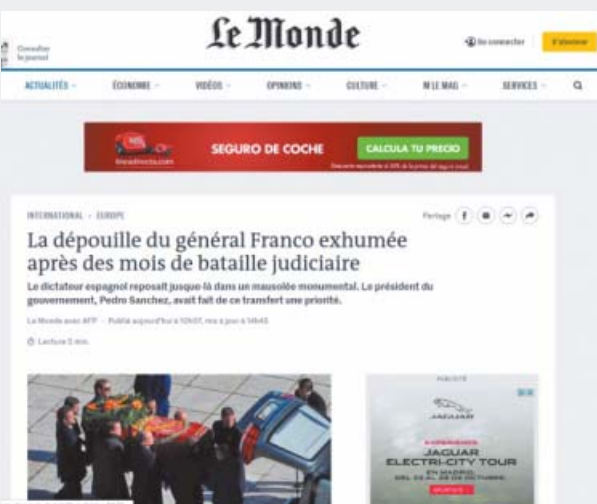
Consulter le journal

Le Monde

Se connecter

S'abonner

ACTUALITÉS · ÉCONOMIE · VIDÉOS · OPINIONS · CULTURE · M LE MAG · SERVICES ·

SEGURO DE COCHE

CALCULA TU PRECIO

lineadirecta.com

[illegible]

INTERNATIONAL · EUROPE

Partage

La dépouille du général Franco exhumée après des mois de bataille judiciaire

Le dictateur espagnol reposait jusque-là dans un mausolée monumental. Le président du gouvernement, Pedro Sanchez, avait fait de ce transfert une priorité.

Le Monde avec AFP · Publié aujourd'hui à 10h07, mis à jour à 14h45

Lecture 3 min.

PUBLICITÉ

JAGUAR

EXPERIENCIA

JAGUAR
ELECTRI-CITY TOUR

EN MADRID
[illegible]

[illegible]